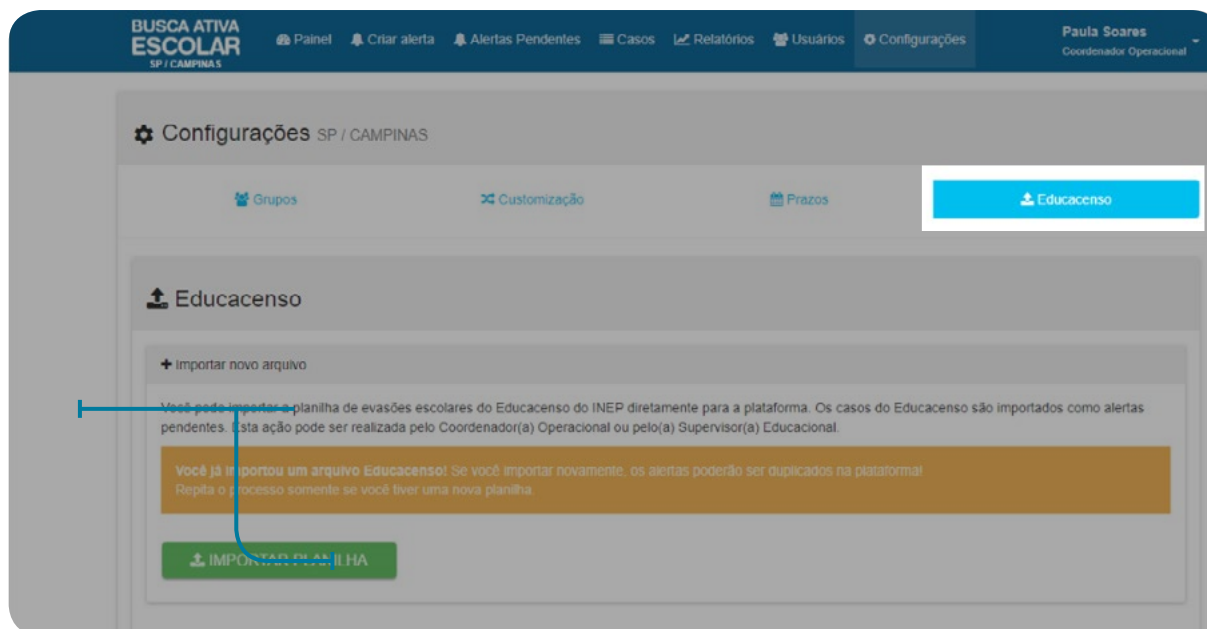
BUSCA ATIVA ESCOLAR SP / CAMPINAS

Painel Criar alerta Alertas Pendentes Casos Relatórios Usuários Configurações

Paula Soares
Coordenador Operacional

Configurações SP / CAMPINAS

Grupos Customização Prazos Educacenso

Educacenso

+ Importar novo arquivo

Você pode importar a planilha de evasões escolares do Educacenso do INEP diretamente para a plataforma. Os casos do Educacenso são importados como alertas pendentes. Esta ação pode ser realizada pelo Coordenador(a) Operacional ou pelo(a) Supervisor(a) Educacional.

Você já importou um arquivo Educacenso! Se você importar novamente, os alertas poderão ser duplicados na plataforma! Repita o processo somente se você tiver uma nova planilha.

IMPORTAR PLANILHA